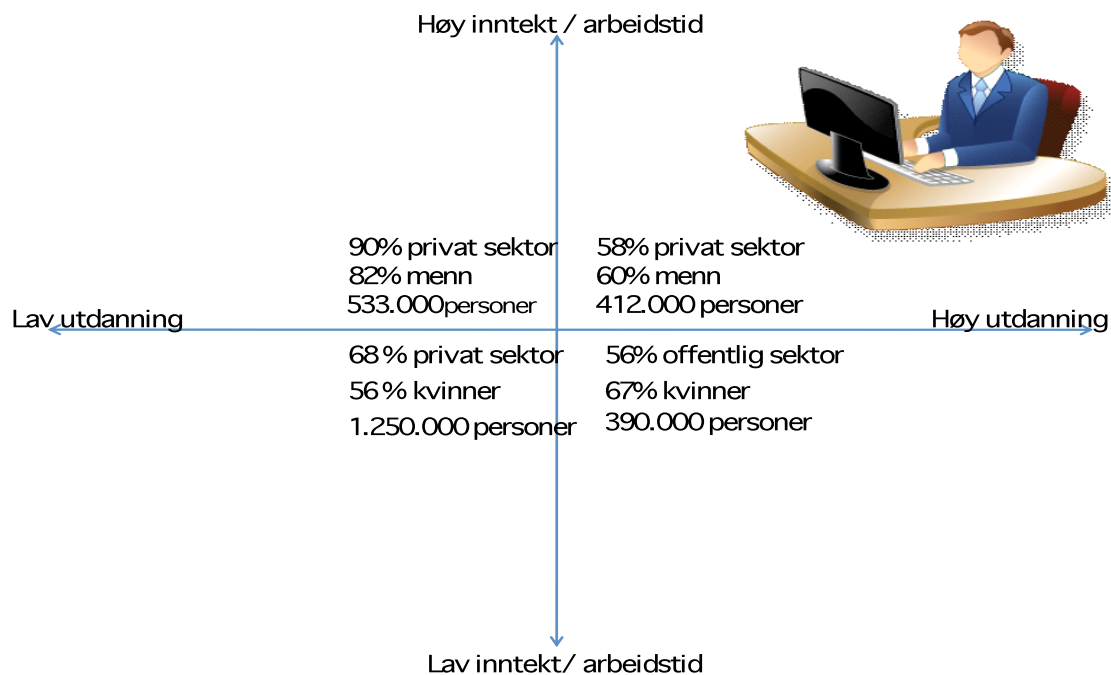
Høy inntekt / arbeidstid

90% privat sektor
82% menn
533.000personer

58% privat sektor
60% menn
412.000 personer

Lav utdanning

Høy utdanning

68 % privat sektor
56 % kvinner
1.250.000 personer

56% offentlig sektor
67% kvinner
390.000 personer

Lav inntekt/ arbeidstid